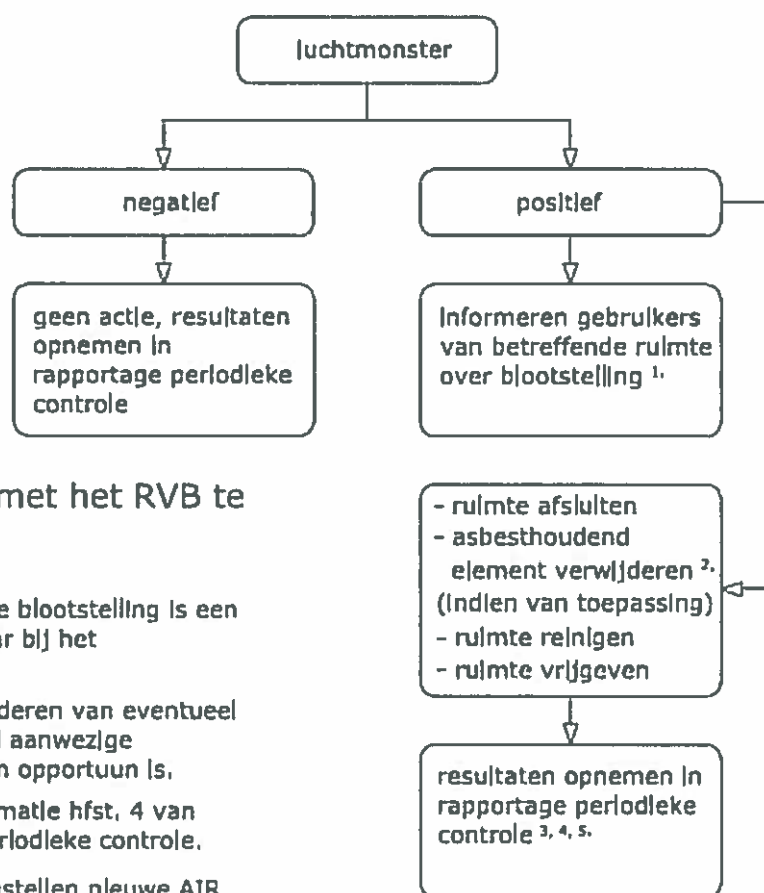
luchtmonster

negatief

positief

geen actie, resultaten opnemen in rapportage periodieke controle

informeren gebruikers van betreffende ruimte over blootstelling $^{1.}$

met het RVB te

e blootstelling is een ar bij het

deren van eventueel aanwezige n opportuun is.

matie hfst. 4 van riodieke controle.

estellen nieuwe AIR

- ruimte afsluiten
- asbesthoudend element verwijderen $^{2.}$ (indien van toepassing)
- ruimte reinigen
- ruimte vrijgeven

resultaten opnemen in rapportage periodieke controle $^{3, 4, 5.}$